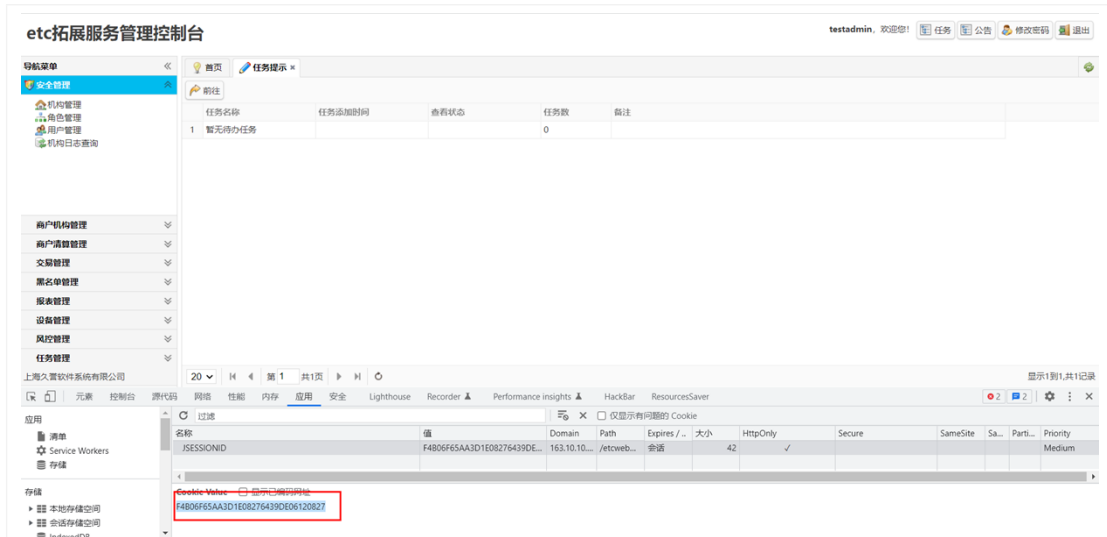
etc拓展服务管理控制台

testadmin，欢迎您！ 任务 公告 修改密码 退出

导航菜单
安全管理
机构管理
角色管理
用户管理
机构日志查询

商户机构管理
商户清算管理
交易管理
黑名单管理
报表管理
设备管理
风控管理
任务管理
上海久誉软件系统有限公司

首页 任务提示 ×
前往

| | 任务名称 | 任务添加时间 | 查看状态 | 任务数 | 备注 |
|---|---|---|---|---|---|
| 1 | 暂无待办任务 | | | 0 | |

20 第 1 共1页
显示1到1,共1记录

元素 控制台 源代码 网络 性能 内存 应用 安全 Lighthouse Recorder Performance insights HackBar ResourcesSaver
2 2

应用
清单
Service Workers
存储

存储
本地存储空间
会话存储空间
IndexedDB

过滤
仅显示有问题的 Cookie

| 名称 | 值 | Domain | Path | Expires / ... | 大小 | HttpOnly | Secure | SameSite | Sa... | Parti... | Priority |
|---|---|---|---|---|---|---|---|---|---|---|---|
| JSESSIONID | F4806F65AA3D1E08276439DE... | 163.10.10.... | /etcweb... | 会话 | 42 | ✓ | | | | | Medium |

Cookie Value 显示已解码网址
F4B06F65AA3D1E08276439DE06120827